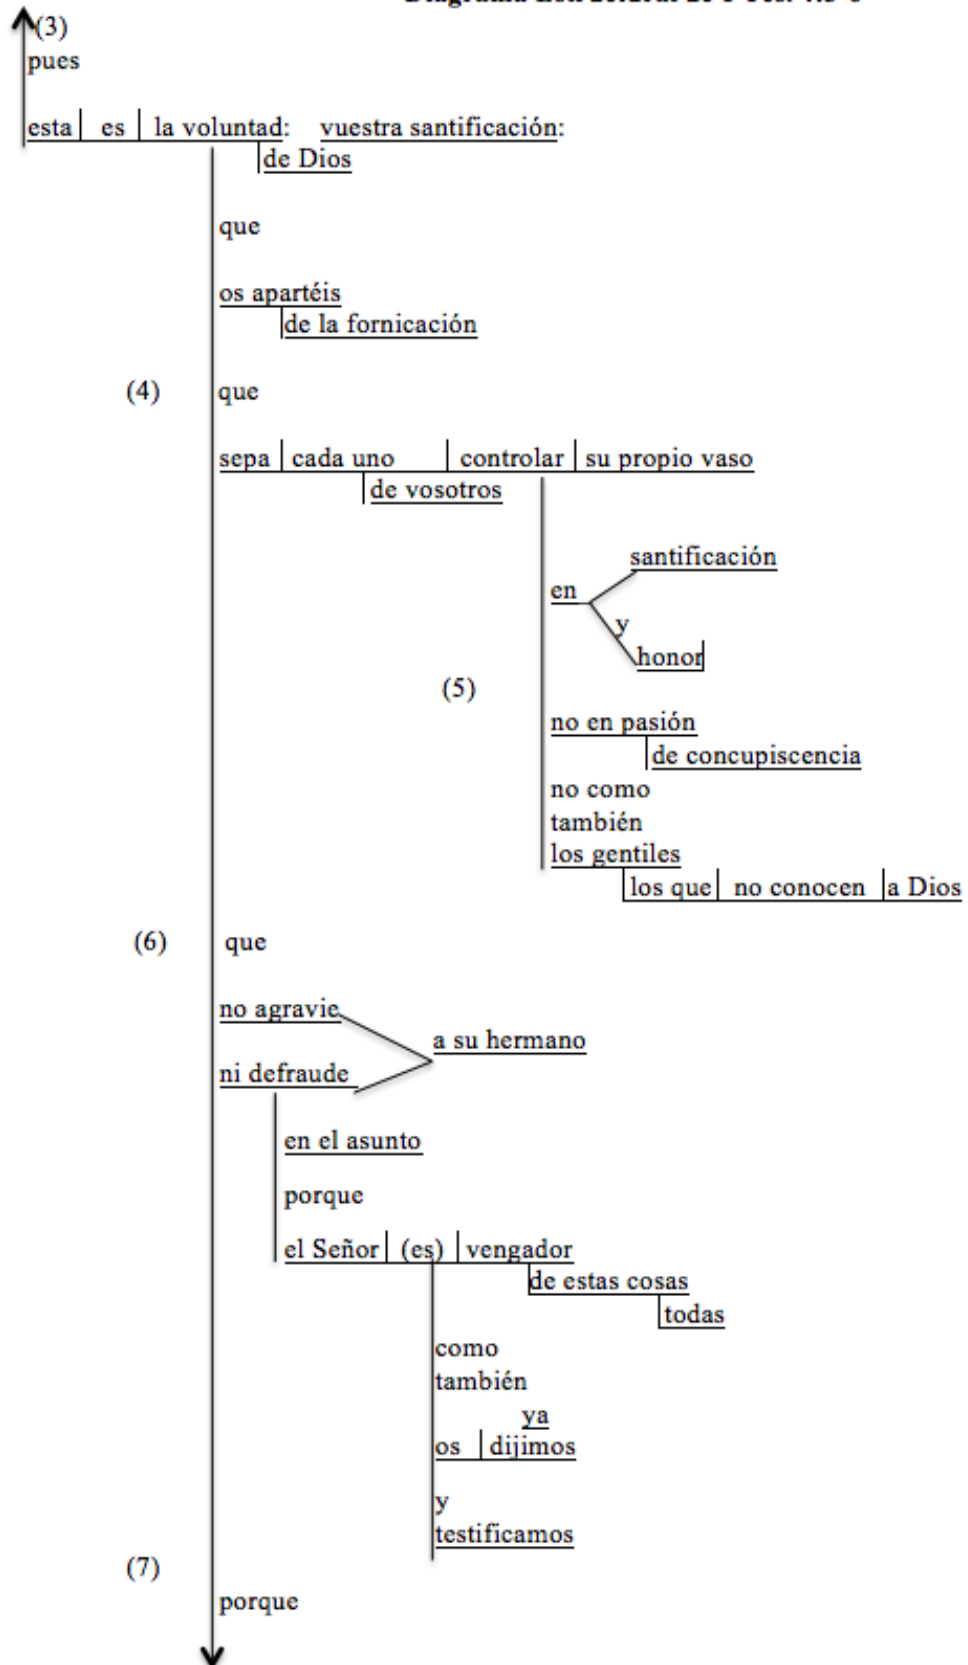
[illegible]

(3)
pues

esta | es | la voluntad: vuestra santificación:
de Dios

que

os apartéis
de la fornicación

(4) que

sepa | cada uno | controlar | su propio vaso
de vosotros

santificación
en
y
honor

(5)

no en pasión
de concupiscencia
no como
también
los gentiles
los que | no conocen | a Dios

(6) que

no agravie
a su hermano
ni defraude

en el asunto

porque

el Señor | (es) | vengador
de estas cosas
todas

como
también
ya
os | dijimos

y
testificamos

(7)

porque